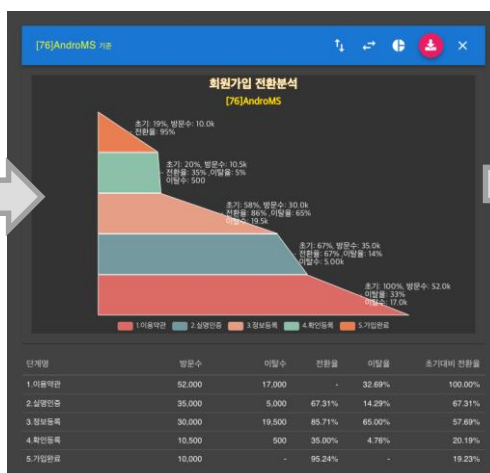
[76]AndroMS 기준

회원가입 전환분석

[76]AndroMS

초기: 19%, 방문수: 10.0k
전환율: 95%

초기: 20%, 방문수: 10.5k
전환율: 35%, 이탈율: 5%
이탈수: 500

초기: 58%, 방문수: 30.0k
전환율: 86%, 이탈율: 65%
이탈수: 19.5k

초기: 67%, 방문수: 35.0k
전환율: 67%, 이탈율: 14%
이탈수: 5.00k

초기: 100%, 방문수: 52.0k
이탈율: 33%
이탈수: 17.0k

1.이용약관 2.실명인증 3.정보등록 4.확인등록 5.가입완료

| 단계명 | 방문수 | 이탈수 | 전환율 | 이탈율 | 초기대비 전환율 |
|---|---|---|---|---|---|
| 1.이용약관 | 52,000 | 17,000 | - | 32.69% | 100.00% |
| 2.실명인증 | 35,000 | 5,000 | 67.31% | 14.29% | 67.31% |
| 3.정보등록 | 30,000 | 19,500 | 85.71% | 65.00% | 57.69% |
| 4.확인등록 | 10,500 | 500 | 35.00% | 4.76% | 20.19% |
| 5.가입완료 | 10,000 | - | 95.24% | - | 19.23% |